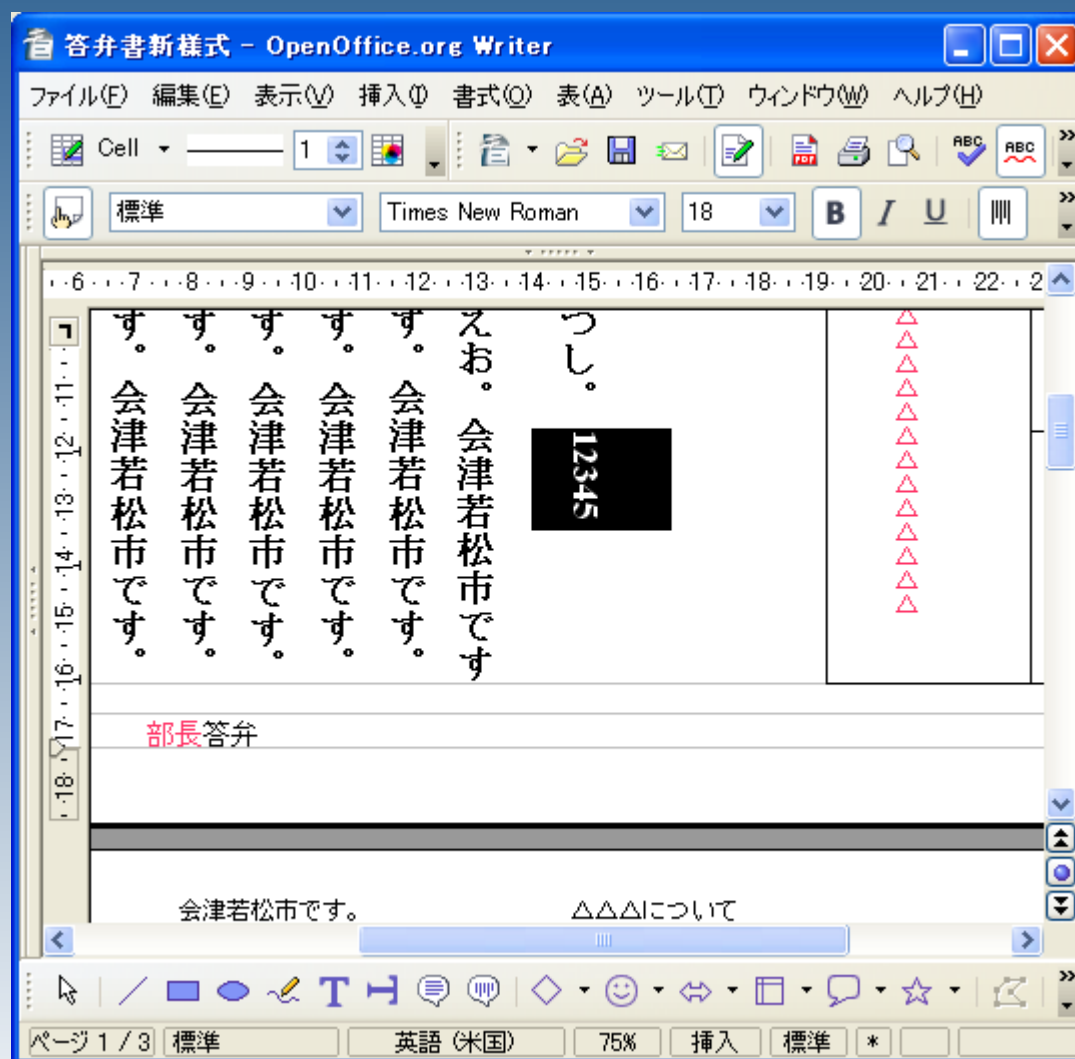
答弁書新様式 - OpenOffice.org Writer

ファイル(F) 編集(E) 表示(V) 挿入(I) 書式(O) 表(A) ツール(T) ウィンドウ(W) ヘルプ(H)

Cell 1

標準 Times New Roman 18 B I U

6 7 8 9 10 11 12 13 14 15 16 17 18 19 20 21 22

つし。

えお。会津若松市です

す。会津若松市です。

す。会津若松市です。

す。会津若松市です。

す。会津若松市です。

す。会津若松市です。

12345

△
△
△
△
△
△
△
△
△
△
△
△

11 12 13 14 15 16 17 18

部長答弁

会津若松市です。

△△△について

ページ 1 / 3 標準 英語 (米国) 75% 挿入 標準 *